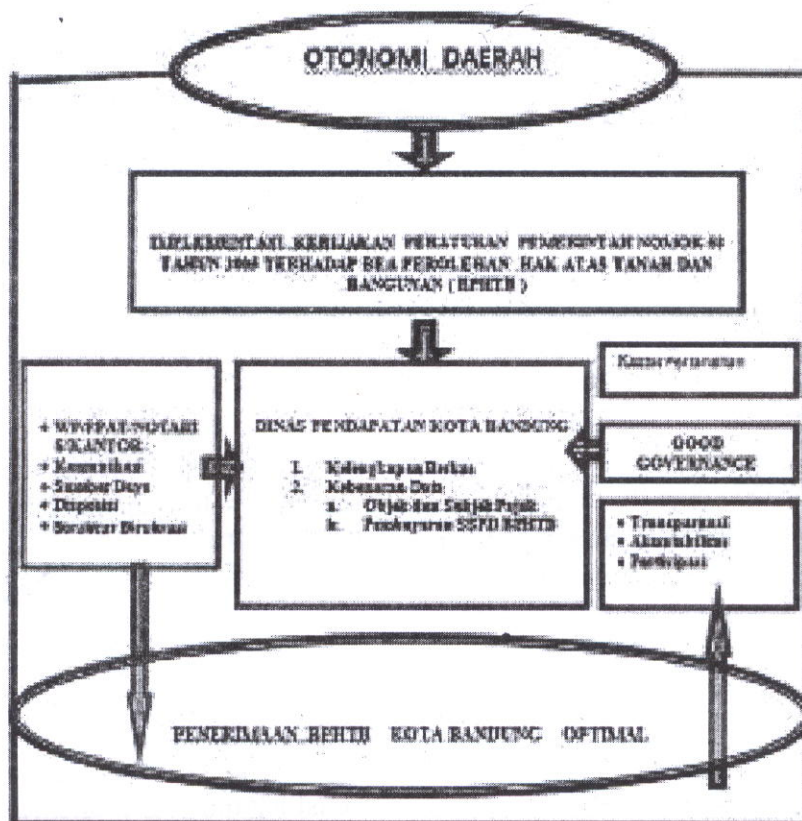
OTONOMI DAERAH

IMPLEMENTASI KEBIJAKAN PERATURAN PEMERINTAH NOMOR 91 TAHUN 2008 TERHADAP BEA PEROLEHAN HAK ATAS TANAH DAN BANGUNAN ( BPHTB )

+ WP/PPAT/NOTARI S/KANTOR:
+ Komunikasi
+ Sumber Daya
+ Disposisi
+ Struktur Birokrasi

DINAS PENDAPATAN KOTA BANDUNG

1. Kelengkapan Berkas
2. Kebenaran Data
a. Objek dan Subjek Pajak
b. Pembayaran SSPD BPHTB

Kantor Pertanahan

GOOD GOVERNANCE

+ Transparansi
+ Akuntabilitas
+ Partisipasi

PENERIMAAN BPHTB KOTA BANDUNG OPTIMAL